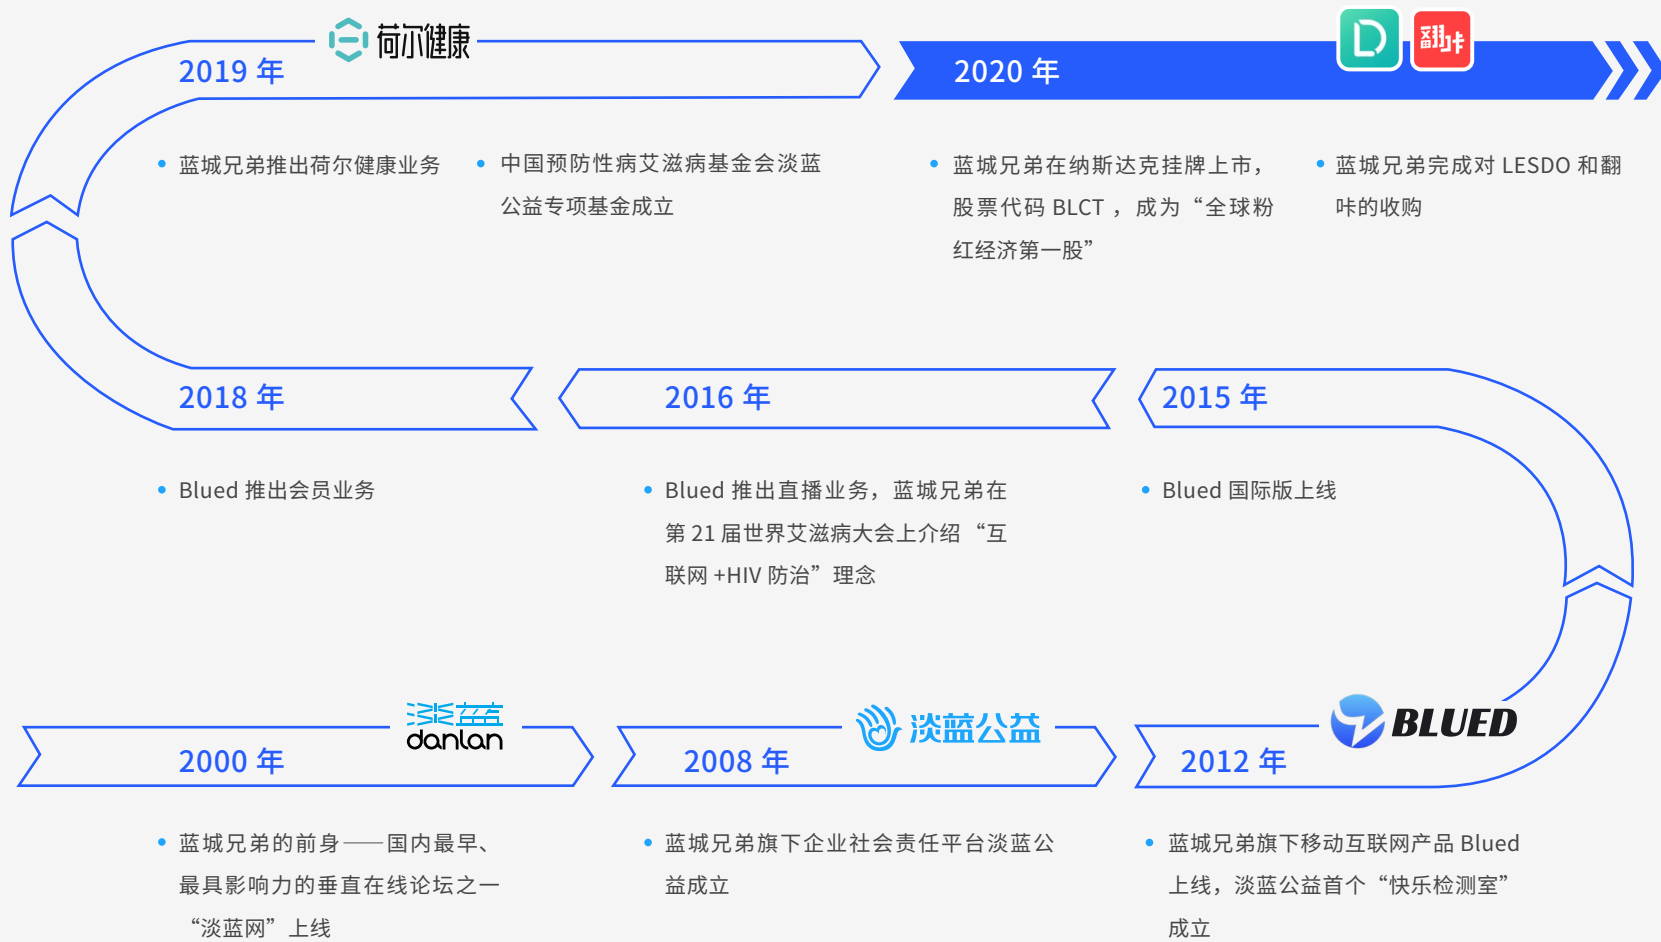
2019 年

荷尔健康

2020 年

翻咔

• 蓝城兄弟推出荷尔健康业务

• 中国预防性病艾滋病基金会淡蓝公益专项基金成立

• 蓝城兄弟在纳斯达克挂牌上市，股票代码 BLCT ，成为“全球粉红经济第一股”

• 蓝城兄弟完成对 LESDO 和翻咔的收购

2018 年

2016 年

2015 年

• Blued 推出会员业务

• Blued 推出直播业务，蓝城兄弟在第 21 届世界艾滋病大会上介绍“互联网 +HIV 防治”理念

• Blued 国际版上线

淡蓝 danlan

淡蓝公益

BLUED

2000 年

2008 年

2012 年

• 蓝城兄弟的前身——国内最早、最具影响力的垂直在线论坛之一“淡蓝网”上线

• 蓝城兄弟旗下企业社会责任平台淡蓝公益成立

• 蓝城兄弟旗下移动互联网产品 Blued 上线，淡蓝公益首个“快乐检测室”成立